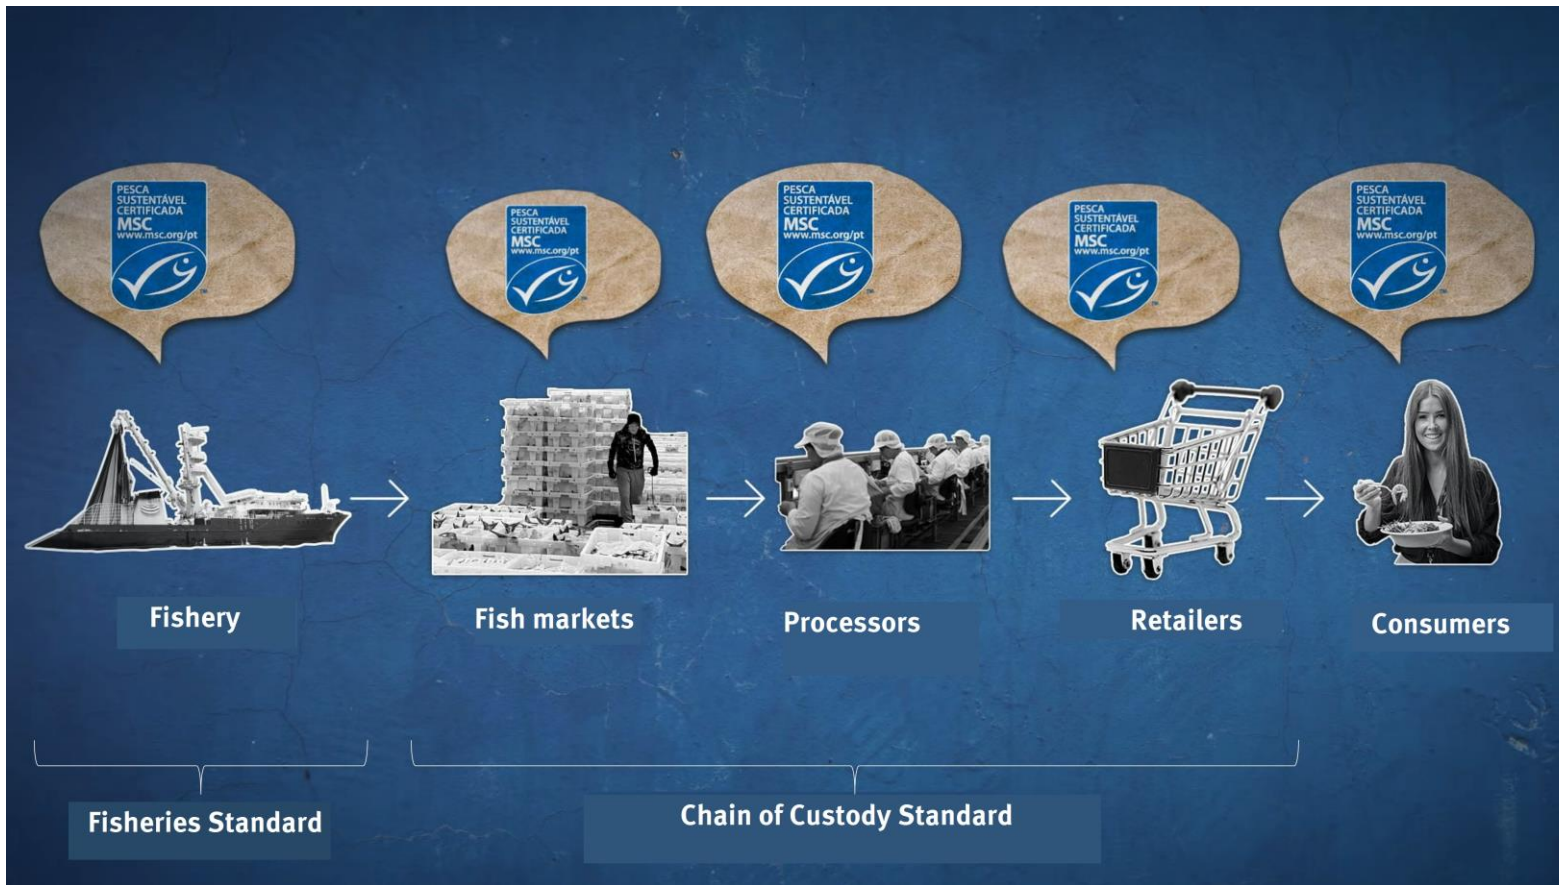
PESCA SUSTENTÁVEL CERTIFICADA MSC www.msc.org/pt

PESCA SUSTENTÁVEL CERTIFICADA MSC www.msc.org/pt

PESCA SUSTENTÁVEL CERTIFICADA MSC www.msc.org/pt

PESCA SUSTENTÁVEL CERTIFICADA MSC www.msc.org/pt

PESCA SUSTENTÁVEL CERTIFICADA MSC www.msc.org/pt

Fishery

Fish markets

Processors

Retailers

Consumers

Fisheries Standard

Chain of Custody Standard